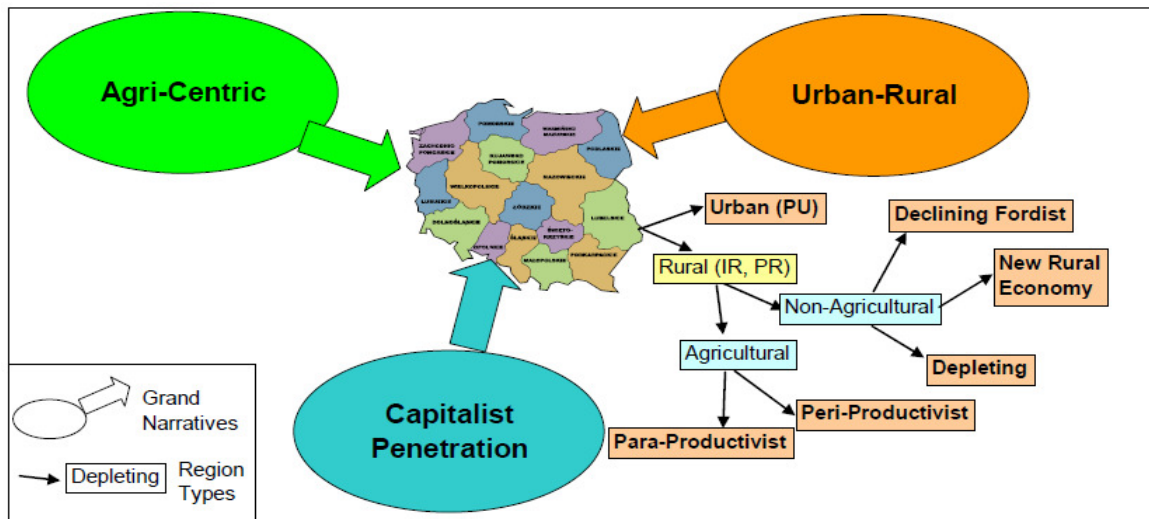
Agri-Centric

Urban-Rural

POMORSKIE
WARMIŃSKO-MAZURSKIE
ZACHODNIO-POMORSKIE
PODLASKIE
KUJAWSKO-POMORSKIE
MAZOWIECKIE
WIELKOPOLSKIE
LUBUSKIE
ŁÓDZKIE
LUBELSKIE
DOLNOŚLĄSKIE
OPOLSKIE
ŚLĄSKIE
ŚWIĘTO-KRZYSKIE
MAŁOPOLSKIE
PODKARPACKIE

Urban (PU)
Rural (IR, PR)
Declining Fordist
New Rural Economy
Non-Agricultural
Depleting
Agricultural
Peri-Productivist
Para-Productivist

Capitalist Penetration

Grand Narratives

Depleting
Region Types